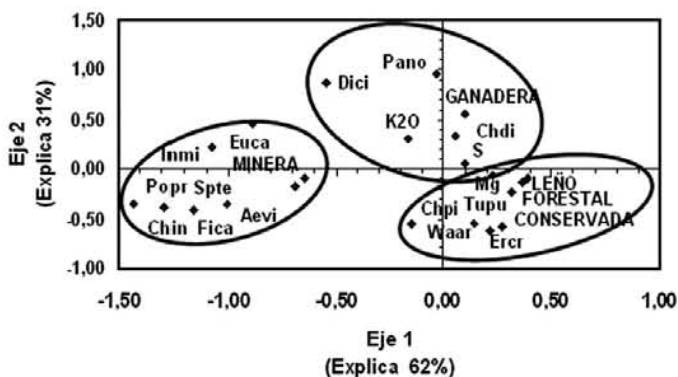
1,50
1,00
0,50
0,00
-0,50
-1,00
Eje 2 (Explica 31%)
-1,50
-1,00
-0,50
0,00
0,50
1,00
Eje 1 (Explica 62%)
Pano
Dici
GANADERA
K2O
Chdi
S
Euca
Inmi
MINERA
Popr
Spte
Chin
Fica
Aevi
Mg
LEÑO
FORESTAL
CONSERVADA
Chpi
Tupu
Waar
Ercr